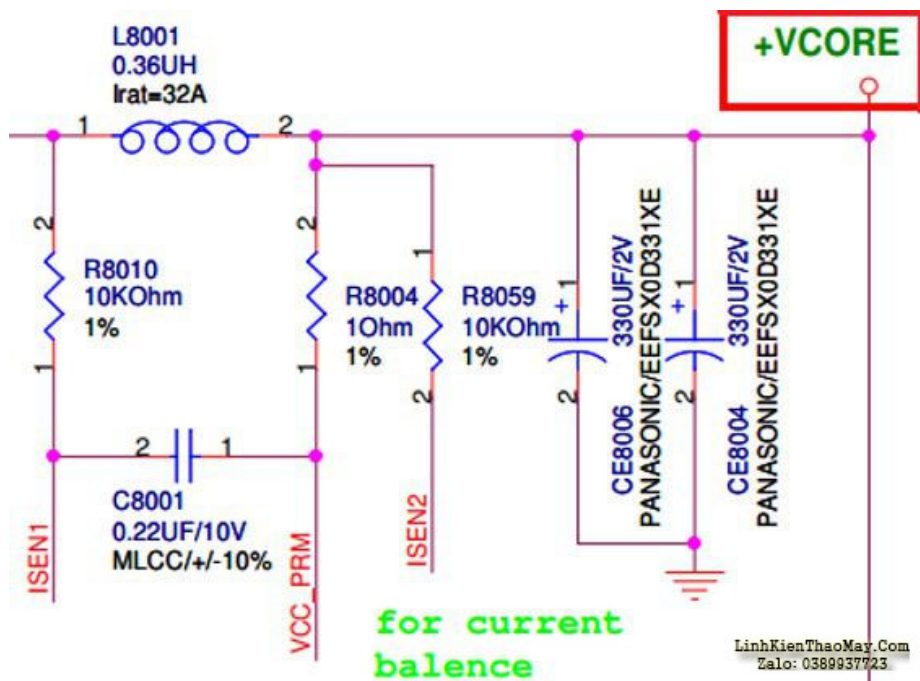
L8001
0.36UH
Irat=32A

1 2

+VCORE

2
R8010
10KOhm
1%
1

2
R8004
1Ohm
1%
1

1
R8059
10KOhm
1%
2

+ 1
330UF/2V
PANASONIC/EEFSX0D331XE
2
CE8006

+ 1
330UF/2V
PANASONIC/EEFSX0D331XE
2
CE8004

2 1
C8001
0.22UF/10V
MLCC/+/-10%

ISEN1
VCC_PRM
ISEN2

for current
balence

LinhKienThaoMay.Com
Zalo: 0389937723